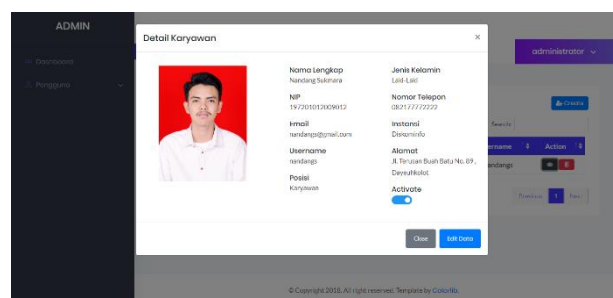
ADMIN

Dashboard

Pengguna

administrator

Create

Search:

Username

Action

nandangs

Previous 1 Next

Detail Karyawan

×

Nama Lengkap
Nandang Sukmara

NIP
197201012009012

Email
nandangs@gmail.com

Username
nandangs

Posisi
Karyawan

Jenis Kelamin
Laki-Laki

Nomor Telepon
082177772222

Instansi
Diskominfo

Alamat
Jl. Terusan Buah Batu No. 69 , Dayeuhkolot

Activate

Close

Edit Data

© Copyright 2018. All right reserved. Template by Colorlib.